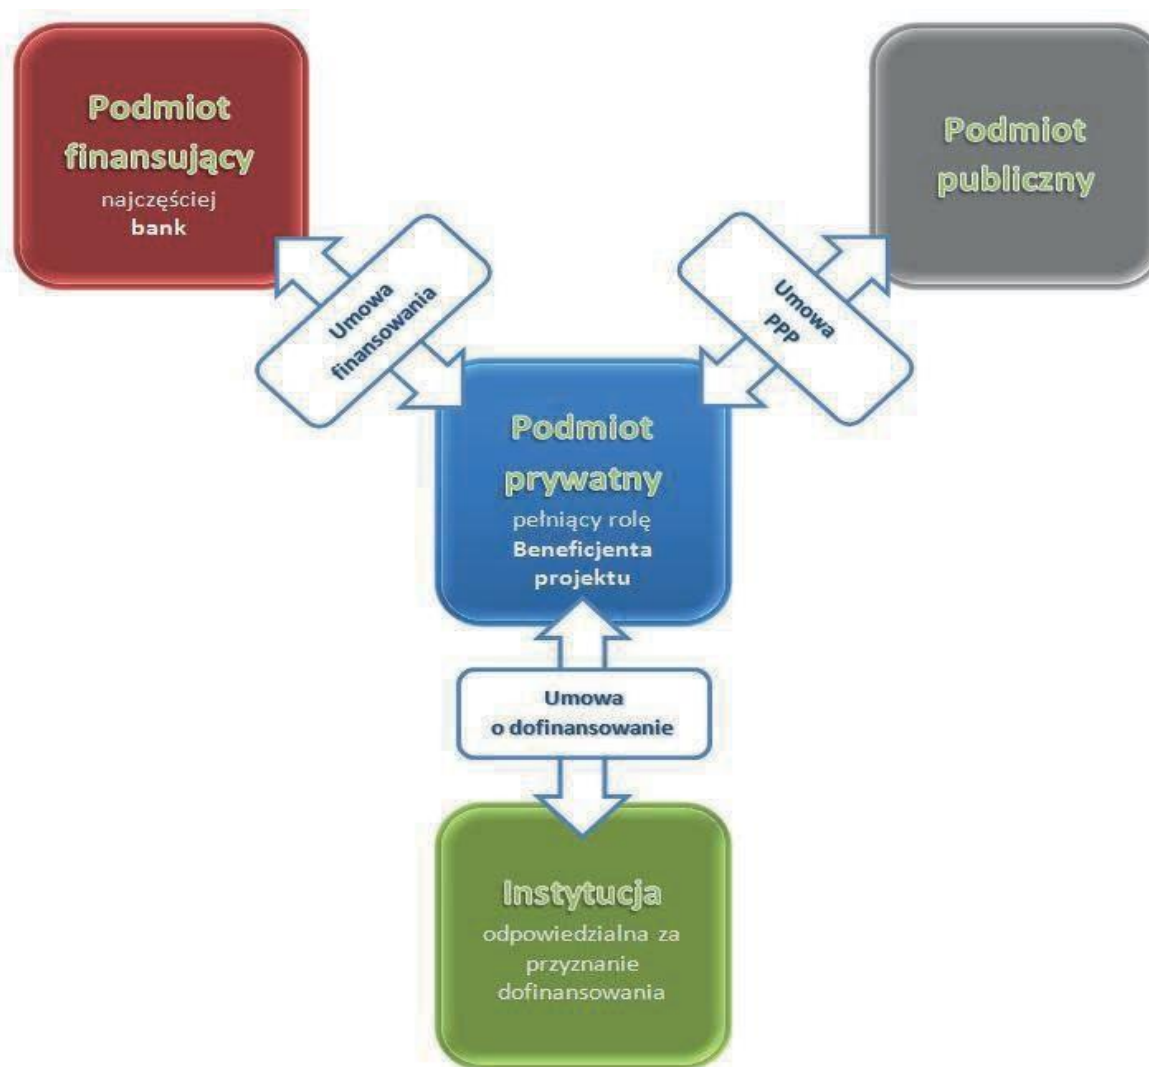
Podmiot finansujący
najczęściej
bank

Podmiot publiczny

Umowa finansowania

Umowa PPP

Podmiot prywatny
pełniący rolę
Beneficjenta projektu

Umowa o dofinansowanie

Instytucja
odpowiedzialna za przyznanie dofinansowania